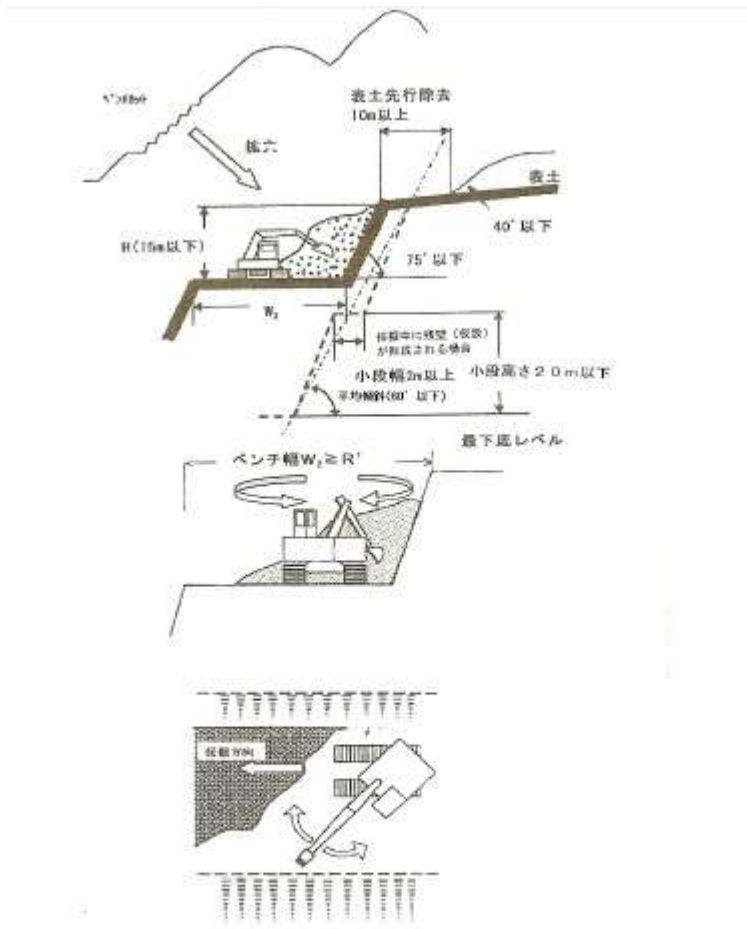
ベンチ形状

表土先行除去
10m以上

拡大

表土

40°以下

H(15m以下)

75°以下

$W_2$

採掘中に残壁(仮設)が形成される場合

小段幅2m以上

小段高さ20m以下

平均傾斜(60°以下)

最下底レベル

ベンチ幅$W_2 \geq R'$

採掘方向